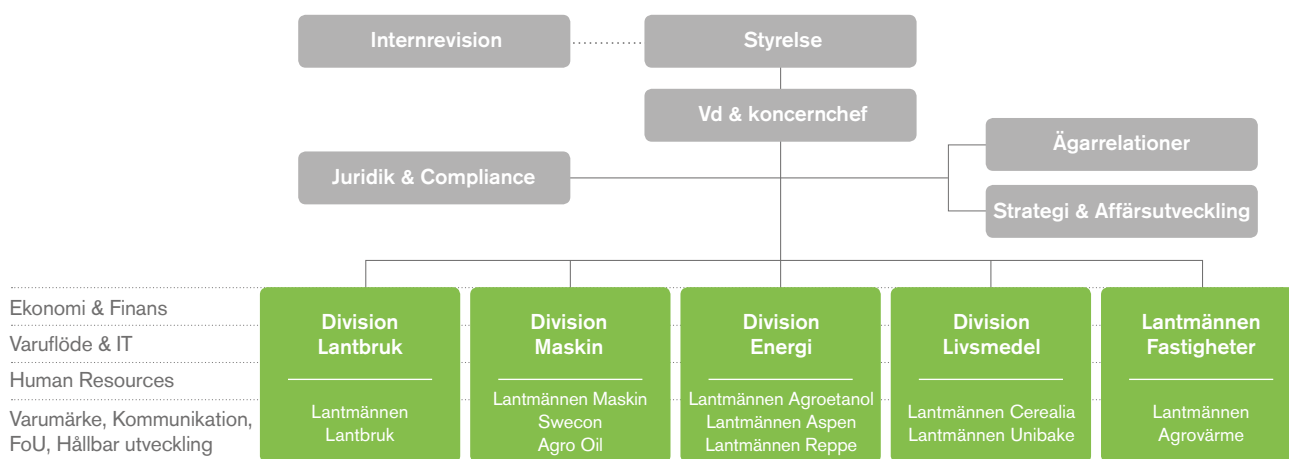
Internrevision

Styrelse

Vd & koncernchef

Juridik & Compliance

Ägarrelationer

Strategi & Affärsutveckling

Ekonomi & Finans

Varuflöde & IT

Human Resources

Varumärke, Kommunikation, FoU, Hållbar utveckling

Division Lantbruk

Lantmännen Lantbruk

Division Maskin

Lantmännen Maskin
Swecon
Agro Oil

Division Energi

Lantmännen Agroetanol
Lantmännen Aspen
Lantmännen Reppe

Division Livsmedel

Lantmännen Cerealia
Lantmännen Unibake

Lantmännen Fastigheter

Lantmännen Agrovärme